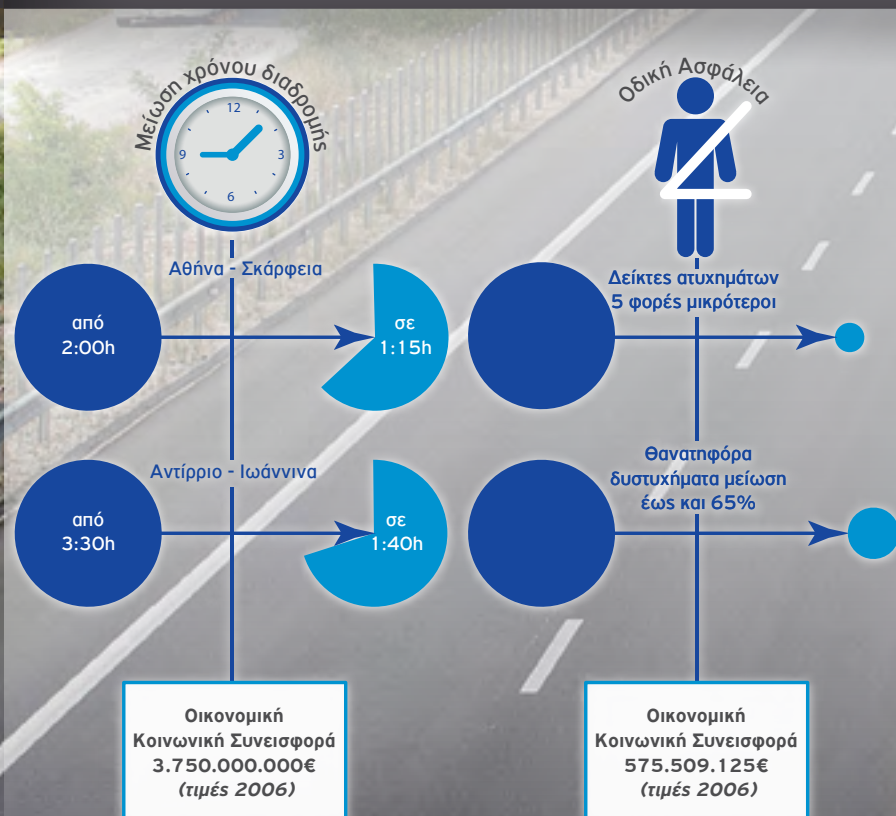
Μείωση χρόνου διαδρομής

12
3
6
9

Οδική Ασφάλεια

Αθήνα - Σκάρφεια

από
2:00h

σε
1:15h

Δείκτες ατυχημάτων
5 φορές μικρότεροι

Αντίρριο - Ιωάννινα

από
3:30h

σε
1:40h

Θανατηφόρα
δυστυχήματα μείωση
έως και 65%

Οικονομική
Κοινωνική Συνεισφορά
3.750.000.000€
(τιμές 2006)

Οικονομική
Κοινωνική Συνεισφορά
575.509.125€
(τιμές 2006)